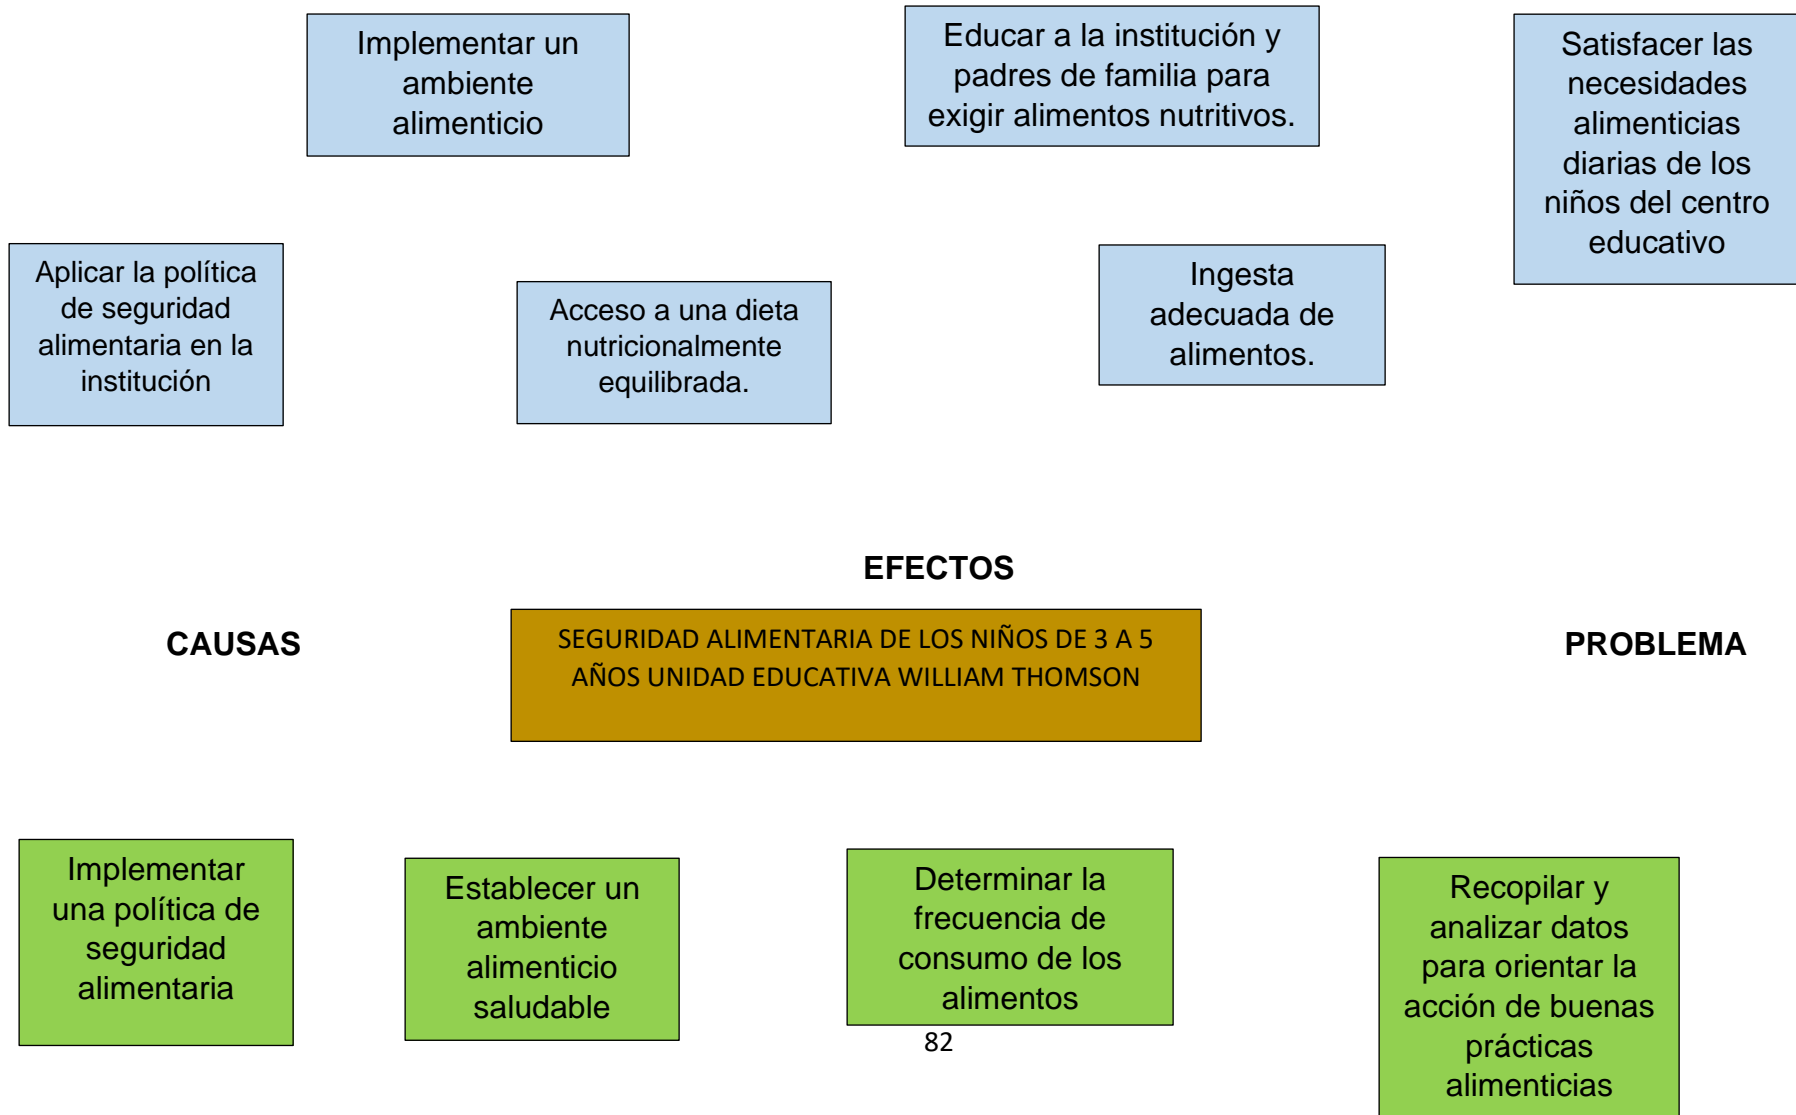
Implementar un ambiente alimenticio

Educar a la institución y padres de familia para exigir alimentos nutritivos.

Satisfacer las necesidades alimenticias diarias de los niños del centro educativo

Aplicar la política de seguridad alimentaria en la institución

Acceso a una dieta nutricionalmente equilibrada.

Ingesta adecuada de alimentos.

EFECTOS

CAUSAS

SEGURIDAD ALIMENTARIA DE LOS NIÑOS DE 3 A 5 AÑOS UNIDAD EDUCATIVA WILLIAM THOMSON

PROBLEMA

Implementar una política de seguridad alimentaria

Establecer un ambiente alimenticio saludable

Determinar la frecuencia de consumo de los alimentos

Recopilar y analizar datos para orientar la acción de buenas prácticas alimenticias

82